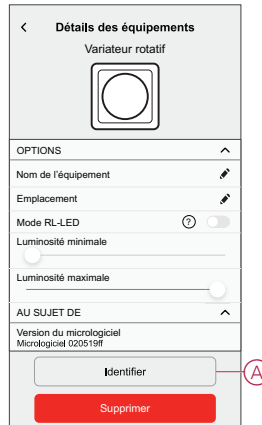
<
Détails des équipements
Variateur rotatif

OPTIONS
Nom de l'équipement
Emplacement
Mode RL-LED
Luminosité minimale
Luminosité maximale

AU SUJET DE
Version du micrologiciel
Micrologiciel 020519ff

Identifier
A
Supprimer